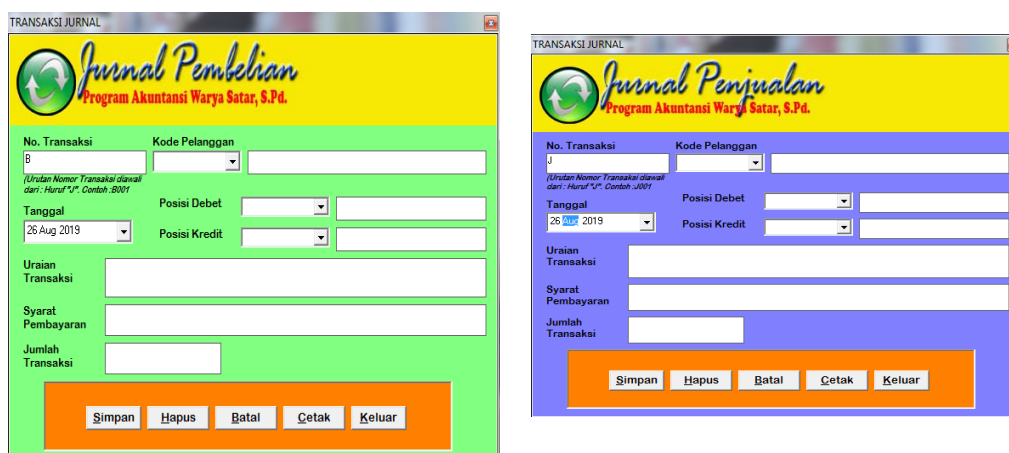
TRANSAKSI JURNAL

Jurnal Pembelian
Program Akuntansi Warya Satar, S.Pd.

No. Transaksi
B
(Urutan Nomor Transaksi diawali dari : Huruf "J". Contoh :B001
Kode Pelanggan
Tanggal
26 Aug 2019
Posisi Debet
Posisi Kredit
Uraian Transaksi
Syarat Pembayaran
Jumlah Transaksi

Simpan Hapus Batal Cetak Keluar

TRANSAKSI JURNAL

Jurnal Penjualan
Program Akuntansi Warya Satar, S.Pd.

No. Transaksi
J
(Urutan Nomor Transaksi diawali dari : Huruf "J". Contoh :J001
Kode Pelanggan
Tanggal
26 Aug 2019
Posisi Debet
Posisi Kredit
Uraian Transaksi
Syarat Pembayaran
Jumlah Transaksi

Simpan Hapus Batal Cetak Keluar